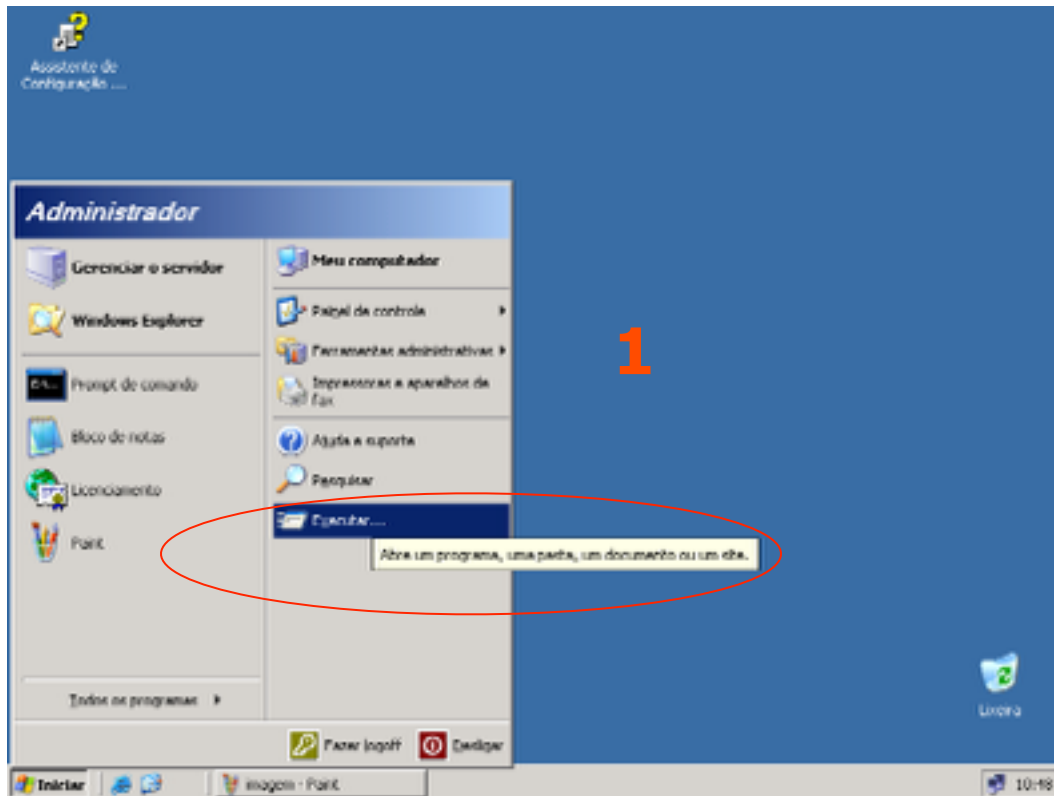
Assistente de Configuração ....

Administrador

Gerenciar o servidor

Windows Explorer

Prompt de comando

Bloco de notas

Licenciamento

Paint

Todos os programas

Meu computador

Painel de controle

Ferramentas administrativas

Impressoras e aparelhos de fax

Ajuda e suporte

Pesquisar

Executar...

Abre um programa, uma pasta, um documento ou um site.

1

Fazer logoff

Desligar

Lixeira

Iniciar

imagem - Paint

10:48